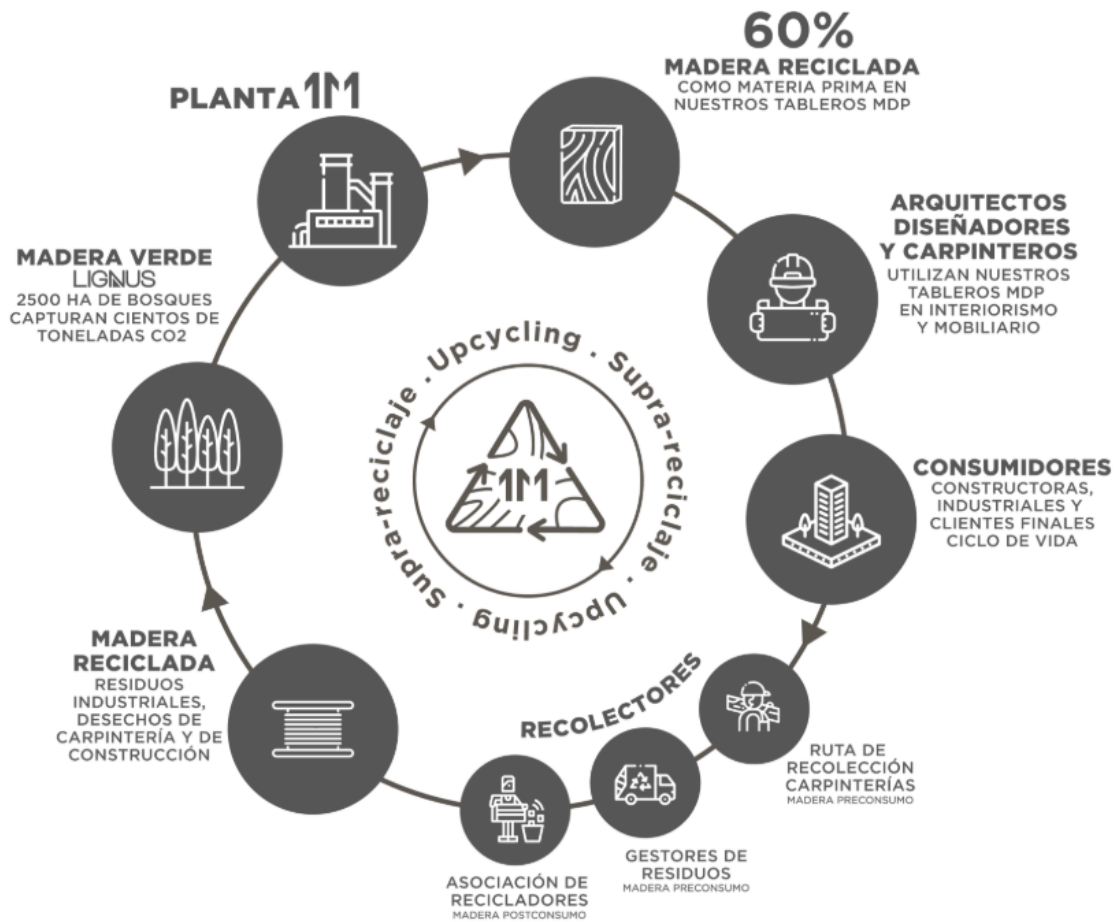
PLANTA 1M

60%
MADERA RECICLADA
COMO MATERIA PRIMA EN NUESTROS TABLEROS MDP

ARQUITECTOS DISEÑADORES Y CARPINTEROS
UTILIZAN NUESTROS TABLEROS MDP EN INTERIORISMO Y MOBILIARIO

CONSUMIDORES
CONSTRUCTORAS, INDUSTRIALES Y CLIENTES FINALES CICLO DE VIDA

RECOLECTORES

RUTA DE RECOLECCIÓN CARPINTERÍAS
MADERA PRECONSUMO

GESTORES DE RESIDUOS
MADERA PRECONSUMO

ASOCIACIÓN DE RECICLADORES
MADERA POSTCONSUMO

MADERA RECICLADA
RESIDUOS INDUSTRIALES, DESECHOS DE CARPINTERÍA Y DE CONSTRUCCIÓN

MADERA VERDE
LIGNUS
2500 HA DE BOSQUES CAPTURAN CIENTOS DE TONELADAS CO2

Upcycling · Supra-reciclaje · Upcycling · Supra-reciclaje ·

1M